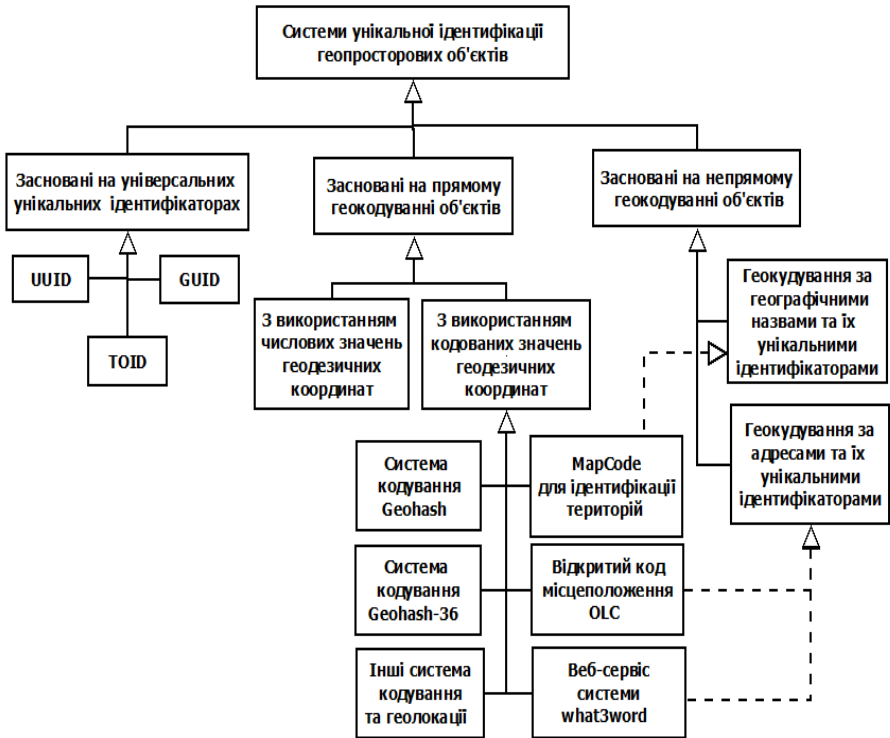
Системи унікальної ідентифікації геопросторових об'єктів

Засновані на універсальних унікальних ідентифікаторах

UUID

GUID

TOID

Засновані на прямому геокодуванні об'єктів

З використанням числових значень геодезичних координат

З використанням кодованих значень геодезичних координат

Засновані на непрямому геокодуванні об'єктів

Геокудування за географічними назвами та їх унікальними ідентифікаторами

Геокудування за адресами та їх унікальними ідентифікаторами

Система кодування Geohash

MapCode для ідентифікації територій

Система кодування Geohash-36

Відкритий код місцеположення OLC

Інші система кодування та геолокації

Веб-сервіс системи what3word